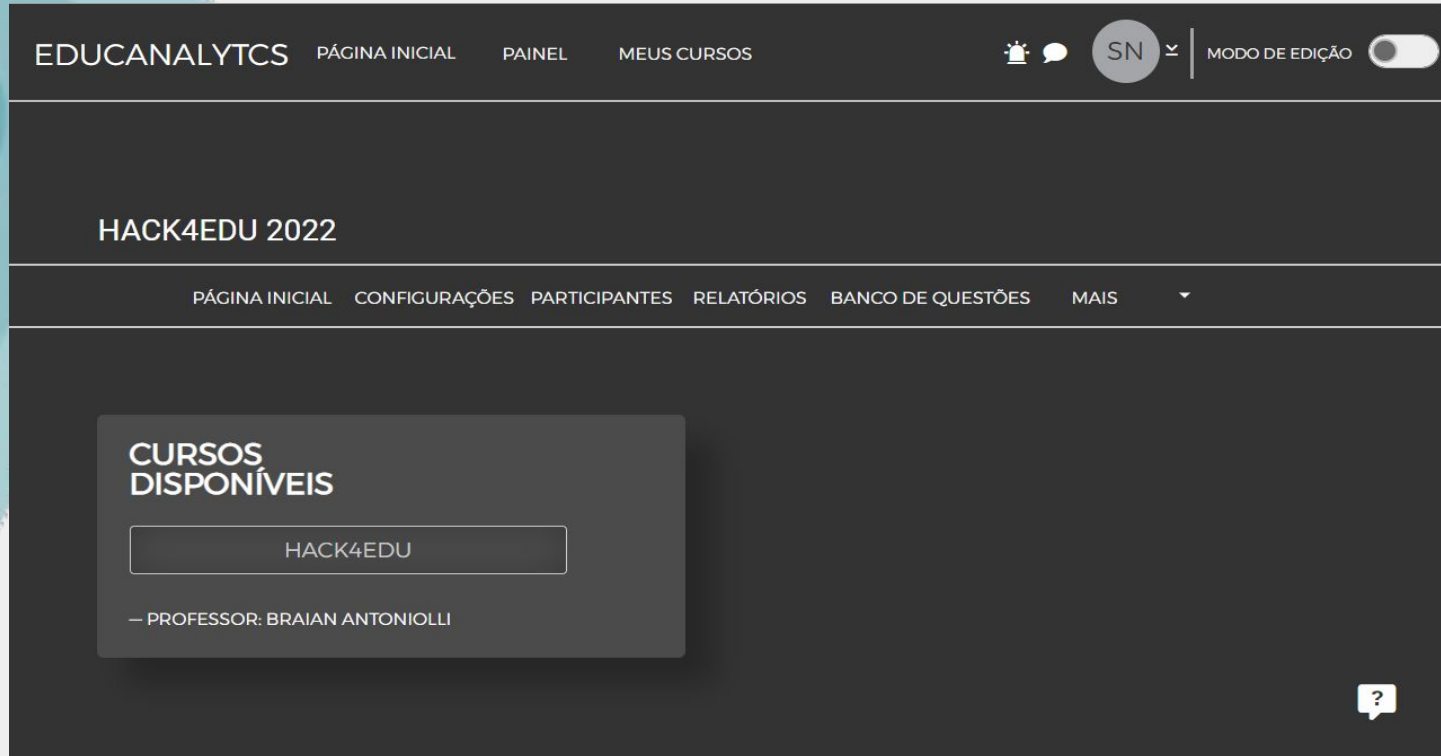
EDUCANALYTCS PÁGINA INICIAL PAINEL MEUS CURSOS

SN

MODO DE EDIÇÃO

HACK4EDU 2022

PÁGINA INICIAL CONFIGURAÇÕES PARTICIPANTES RELATÓRIOS BANCO DE QUESTÕES MAIS

CURSOS DISPONÍVEIS

HACK4EDU

— PROFESSOR: BRAIAN ANTONIOLLI

?